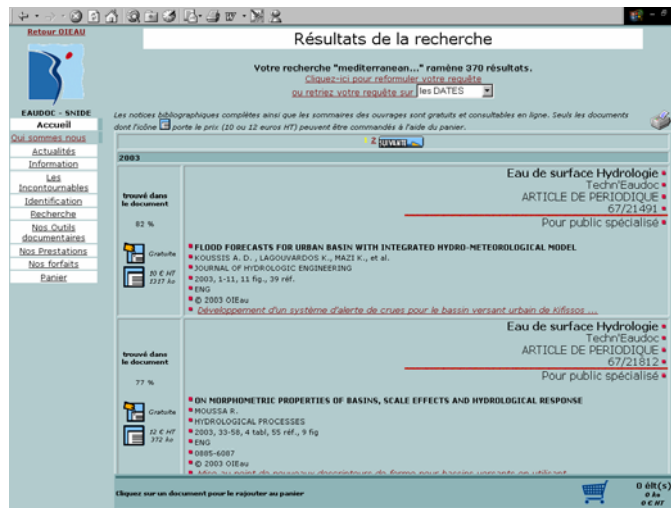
Retour OIEAU

Résultats de la recherche

Votre recherche "mediterranean..." ramène 370 résultats.
Cliquez-ici pour reformuler votre requête
ou retriez votre requête sur les DATES

EAUDOC - SNIDE
Accueil
Qui sommes nous
Actualités
Information
Les Incontournables
Identification
Recherche
Nos Outils documentaires
Nos Prestations
Nos forfaits
Panier

Les notices bibliographiques complètes ainsi que les sommaires des ouvrages sont gratuits et consultables en ligne. Seuls les documents dont l'icône porte le prix (10 ou 12 euros HT) peuvent être commandés à l'aide du panier.

2003

trouvé dans le document
82 %
Gratuite
10 € HT 1217 ko

Eau de surface Hydrologie
Techn'Eaudoc
ARTICLE DE PERIODIQUE
67/21491
Pour public spécialisé

FLOOD FORECASTS FOR URBAN BASIN WITH INTEGRATED HYDRO-METEOROLOGICAL MODEL
KOUSSIS A. D. , LAGOUVARDOS K., MAZI K., et al.
JOURNAL OF HYDROLOGIC ENGINEERING
2003, 1-11, 11 fig., 39 réf.
ENG
© 2003 OIEau
Développement d'un système d'alerte de crues pour le bassin versant urbain de Kifissos ...

trouvé dans le document
77 %
Gratuite
12 € HT 372 ko

Eau de surface Hydrologie
Techn'Eaudoc
ARTICLE DE PERIODIQUE
67/21812
Pour public spécialisé

ON MORPHOMETRIC PROPERTIES OF BASINS, SCALE EFFECTS AND HYDROLOGICAL RESPONSE
MOUSSA R.
HYDROLOGICAL PROCESSES
2003, 33-58, 4 tabl, 55 réf., 9 fig
ENG
0885-6087
© 2003 OIEau
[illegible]

Cliquez sur un document pour le rajouter au panier

0 élt(s)
0 ko
0 € HT